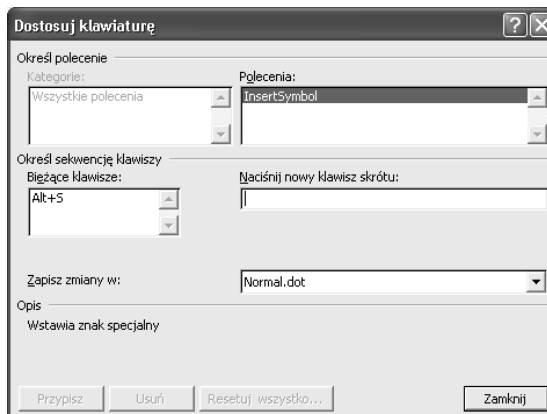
Dostosuj klawiaturę

?

Określ polecenie

Kategorie:

Wszystkie polecenia

Polecenia:

InsertSymbol

Określ sekwencję klawiszy

Bieżące klawisze:

Alt+S

Naciśnij nowy klawisz skrótu:

Zapisz zmiany w:

Normal.dot

Opis

Wstawia znak specjalny

Przypisz

Usuń

Resetuj wszystko...

Zamknij